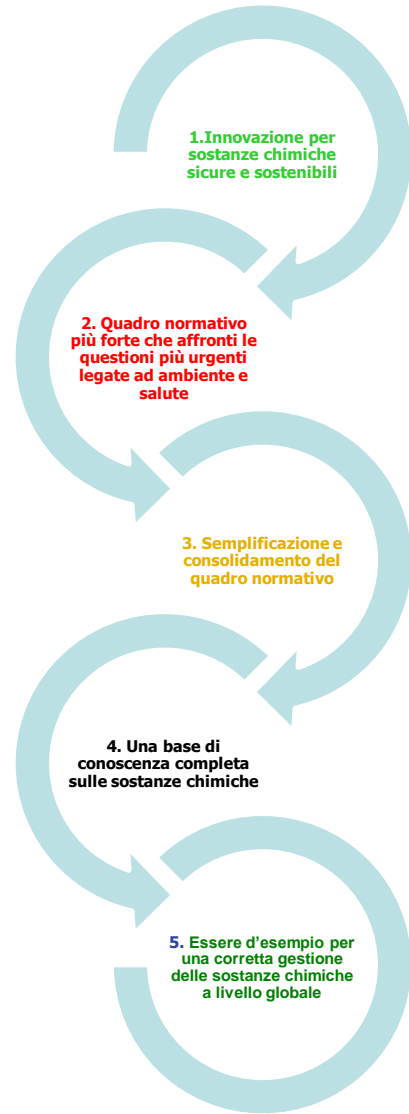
1.Innovazione per sostanze chimiche sicure e sostenibili

2. Quadro normativo più forte che affronti le questioni più urgenti legate ad ambiente e salute

3. Semplificazione e consolidamento del quadro normativo

4. Una base di conoscenza completa sulle sostanze chimiche

5. Essere d'esempio per una corretta gestione delle sostanze chimiche a livello globale